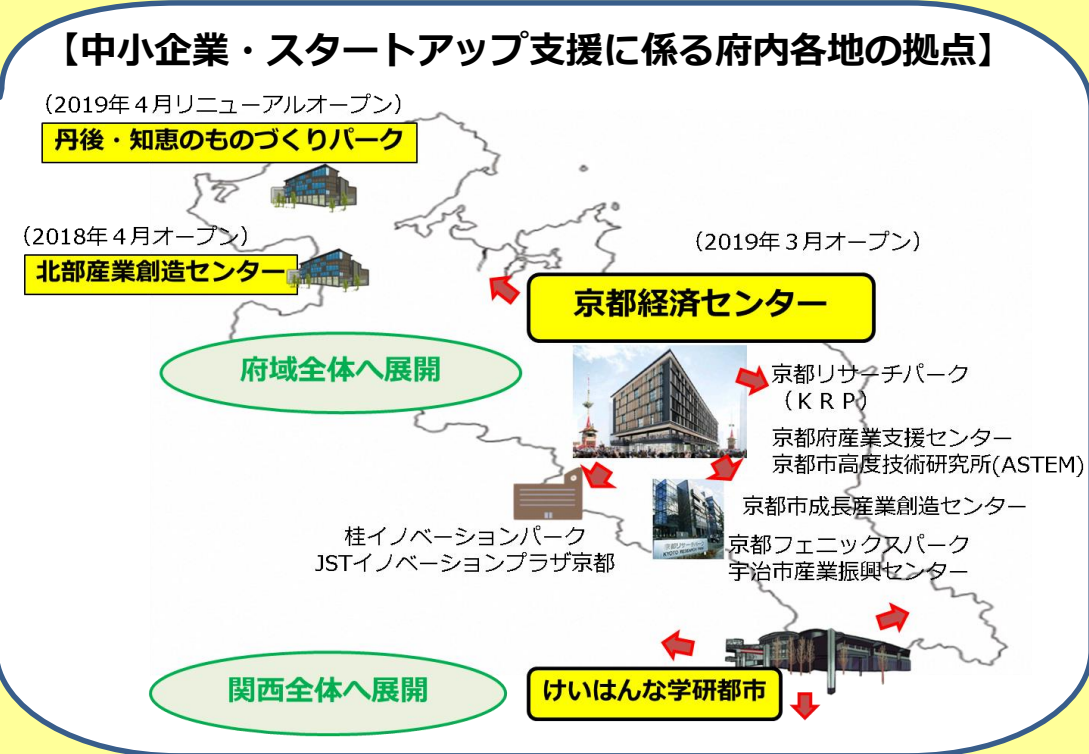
【中小企業・スタートアップ支援に係る府内各地の拠点】

（2019年４月リニューアルオープン）
丹後・知恵のものづくりパーク

（2018年４月オープン）
北部産業創造センター

（2019年３月オープン）
京都経済センター

府域全体へ展開

京都リサーチパーク
（ＫＲＰ）
京都府産業支援センター
京都市高度技術研究所(ASTEM)
京都市成長産業創造センター
京都フェニックスパーク
宇治市産業振興センター

桂イノベーションパーク
JSTイノベーションプラザ京都

関西全体へ展開

けいはんな学研都市